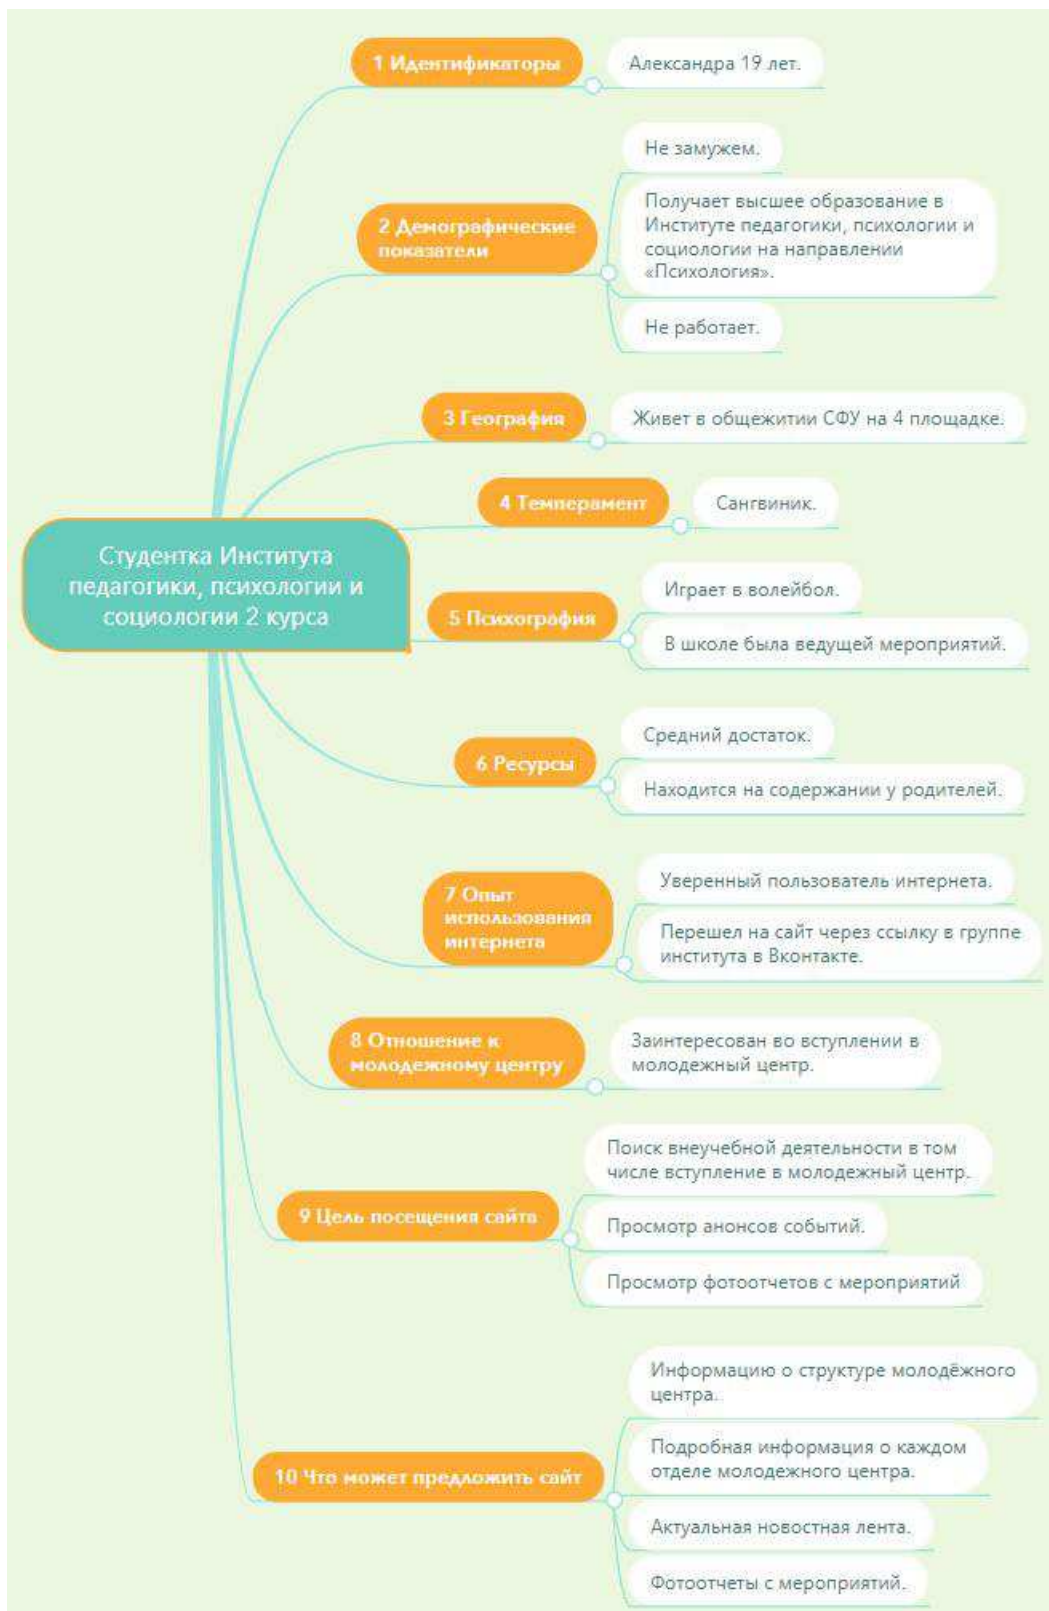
Студентка Института педагогики, психологии и социологии 2 курса

1 Идентификаторы

Александра 19 лет.

2 Демографические показатели

Не замужем.

Получает высшее образование в Институте педагогики, психологии и социологии на направлении «Психология».

Не работает.

3 География

Живет в общежитии СФУ на 4 площадке.

4 Темперамент

Сангвиник.

5 Психография

Играет в волейбол.

В школе была ведущей мероприятий.

6 Ресурсы

Средний достаток.

Находится на содержании у родителей.

7 Опыт использования интернета

Уверенный пользователь интернета.

Перешел на сайт через ссылку в группе института в Вконтакте.

8 Отношение к молодежному центру

Заинтересован во вступлении в молодежный центр.

9 Цель посещения сайта

Поиск внеучебной деятельности в том числе вступление в молодежный центр.

Просмотр анонсов событий.

Просмотр фотоотчетов с мероприятий

10 Что может предложить сайт

Информацию о структуре молодёжного центра.

Подробная информация о каждом отделе молодежного центра.

Актуальная новостная лента.

Фотоотчеты с мероприятий.